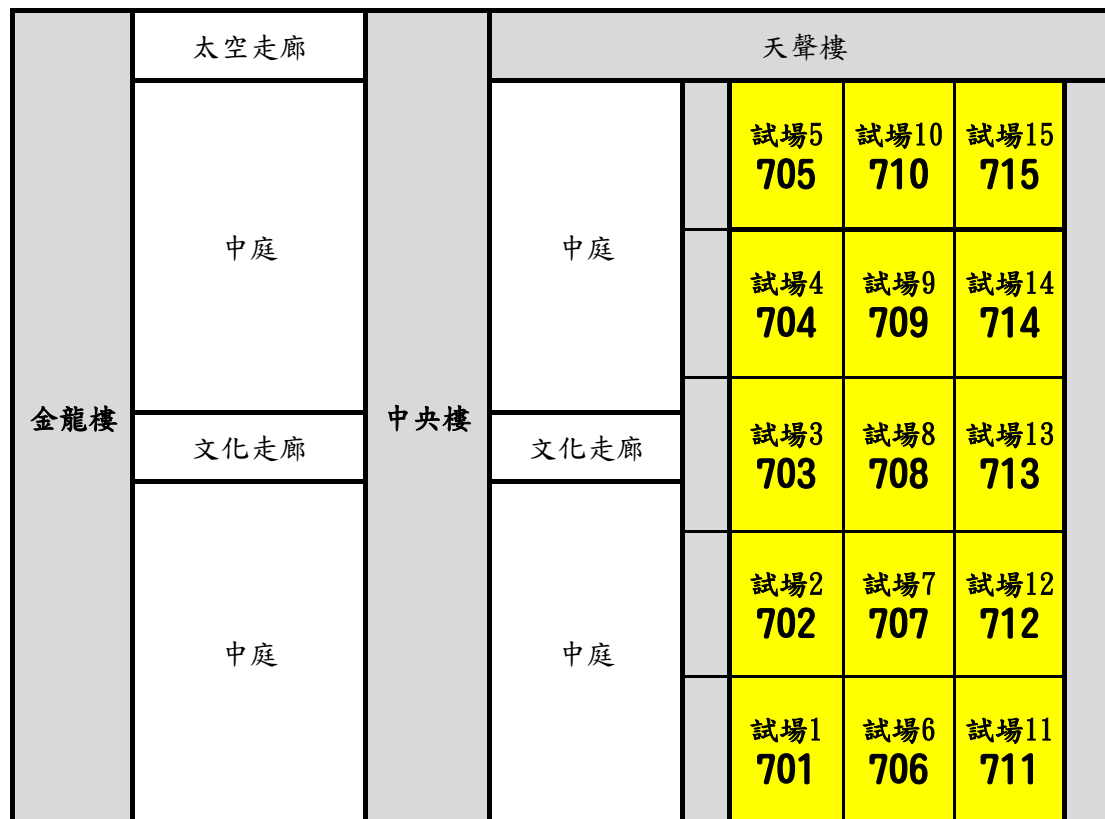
| 金龍樓 | 太空走廊 | 中央樓 | 天聲樓 | | | | |
|---|---|---|---|---|---|---|---|
| | 中庭 | | 中庭 | | 試場5 705 | 試場10 710 | 試場15 715 |
| | | | | | 試場4 704 | 試場9 709 | 試場14 714 |
| | 文化走廊 | | 文化走廊 | | 試場3 703 | 試場8 708 | 試場13 713 |
| | 中庭 | | 中庭 | | 試場2 702 | 試場7 707 | 試場12 712 |
| | | | | | 試場1 701 | 試場6 706 | 試場11 711 |